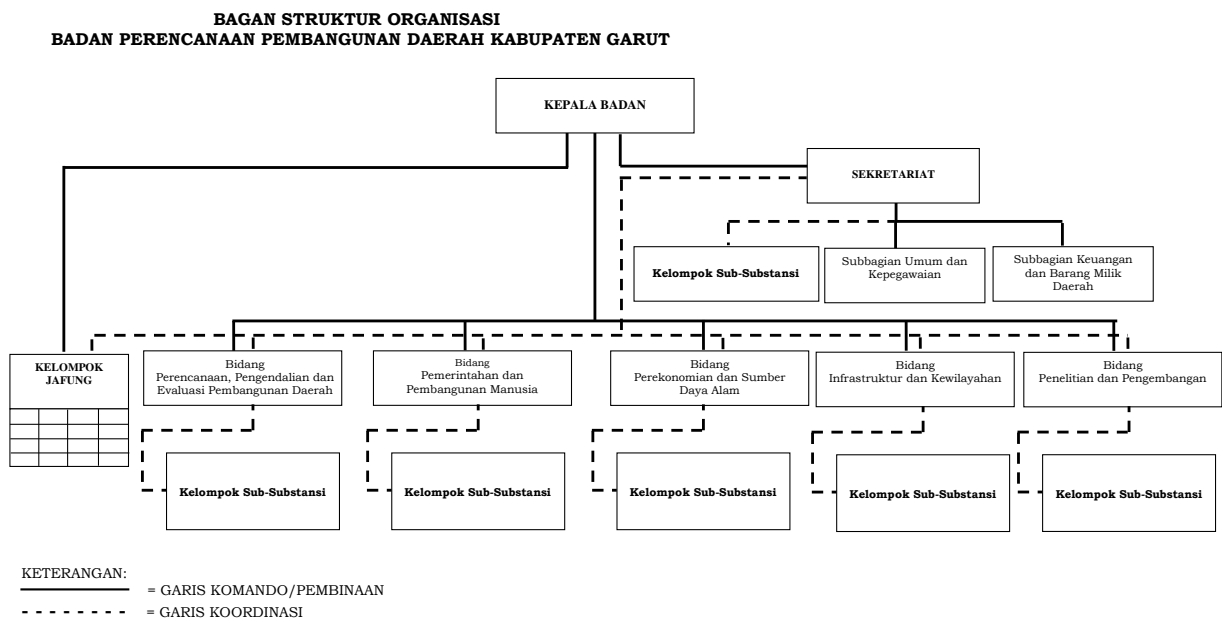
BAGAN STRUKTUR ORGANISASI
BADAN PERENCANAAN PEMBANGUNAN DAERAH KABUPATEN GARUT

KEPALA BADAN

SEKRETARIAT

Kelompok Sub-Substansi

Subbagian Umum dan Kepegawaian

Subbagian Keuangan dan Barang Milik Daerah

KELOMPOK JAFUNG

Bidang
Perencanaan, Pengendalian dan Evaluasi Pembangunan Daerah

Bidang
Pemerintahan dan Pembangunan Manusia

Bidang
Perekonomian dan Sumber Daya Alam

Bidang
Infrastruktur dan Kewilayahan

Bidang
Penelitian dan Pengembangan

Kelompok Sub-Substansi

Kelompok Sub-Substansi

Kelompok Sub-Substansi

Kelompok Sub-Substansi

Kelompok Sub-Substansi

KETERANGAN:
= GARIS KOMANDO/PEMBINAAN
= GARIS KOORDINASI